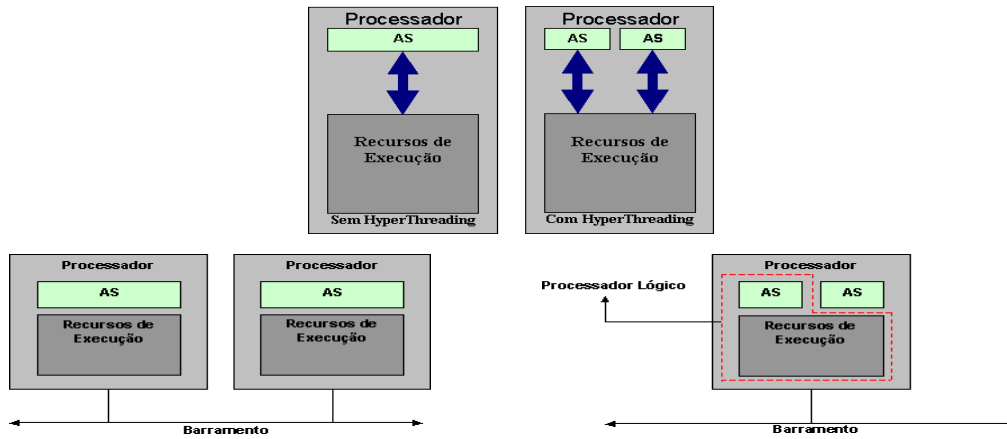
Processador
AS
Recursos de Execução
Sem HyperThreading

Processador
AS
AS
Recursos de Execução
Com HyperThreading

Processador
AS
Recursos de Execução

Processador
AS
Recursos de Execução

Barramento

Processador Lógico

Processador
AS
AS
Recursos de Execução

Barramento